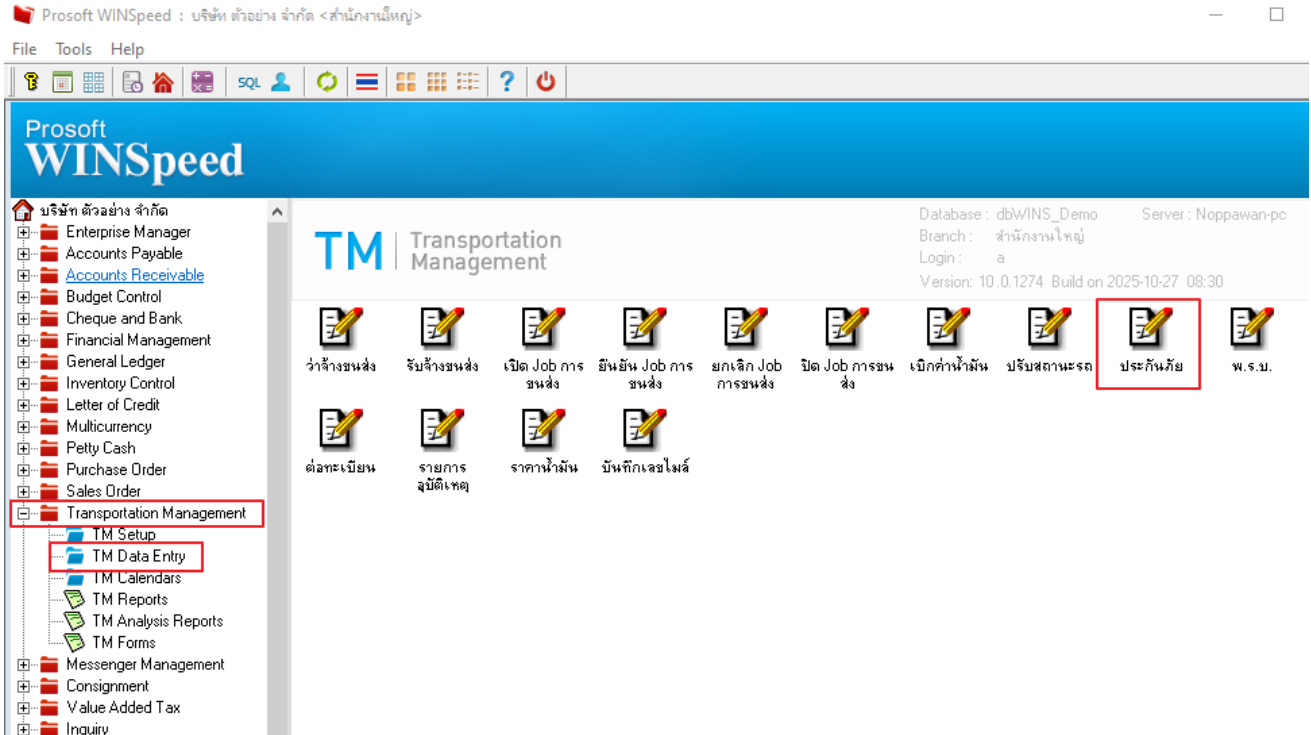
Prosoft WINSpeed : บริษัท ตัวอย่าง จำกัด <สำนักงานใหญ่>

File Tools Help

SQL

Prosoft
WINSpeed

บริษัท ตัวอย่าง จำกัด
Enterprise Manager
Accounts Payable
Accounts Receivable
Budget Control
Cheque and Bank
Financial Management
General Ledger
Inventory Control
Letter of Credit
Multicurrency
Petty Cash
Purchase Order
Sales Order
Transportation Management
TM Setup
TM Data Entry
TM Calendars
TM Reports
TM Analysis Reports
TM Forms
Messenger Management
Consignment
Value Added Tax
Inquiry

TM | Transportation Management

Database : dbWINS_Demo
Server : Noppawan-pc
Branch : สำนักงานใหญ่
Login : a
Version: 10.0.1274 Build on 2025-10-27 08:30

ว่าจ้างขนส่ง
รับจ้างขนส่ง
เปิด Job การขนส่ง
ยืนยัน Job การขนส่ง
ยกเลิก Job การขนส่ง
ปิด Job การขนส่ง
เบิกค่าน้ำมัน
ปรับสถานะรถ
ประกันภัย
พ.ร.บ.
ต่อทะเบียน
รายการอุบัติเหตุ
ราคาน้ำมัน
บันทึกเลขไมล์